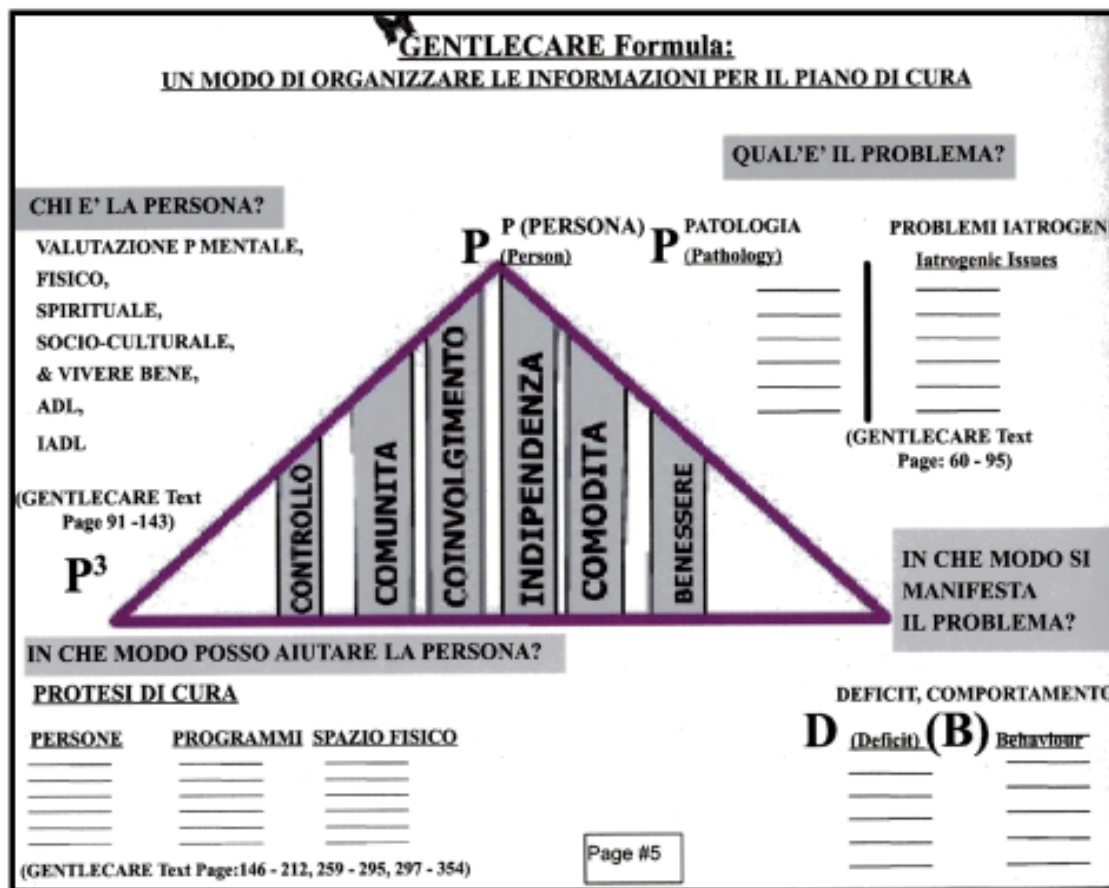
GENTLECARE Formula:
UN MODO DI ORGANIZZARE LE INFORMAZIONI PER IL PIANO DI CURA

QUAL'E' IL PROBLEMA?

CHI E' LA PERSONA?

VALUTAZIONE P MENTALE,
FISICO,
SPIRITUALE,
SOCIO-CULTURALE,
& VIVERE BENE,
ADL,
IADL

(GENTLECARE Text Page 91 -143)

P P (PERSONA) (Person)

P PATOLOGIA (Pathology)

PROBLEMI IATROGEN
Iatrogenic Issues

(GENTLECARE Text Page: 60 - 95)

CONTROLLO
COMUNITA
COINVOLGIMENTO
INDIPENDENZA
COMODITA
BENESSERE

$P^3$

IN CHE MODO SI MANIFESTA IL PROBLEMA?

IN CHE MODO POSSO AIUTARE LA PERSONA?

PROTESI DI CURA

PERSONE PROGRAMMI SPAZIO FISICO

DEFICIT, COMPORTAMENTO

D (Deficit) (B) Behaviour

(GENTLECARE Text Page:146 - 212, 259 - 295, 297 - 354)

Page #5